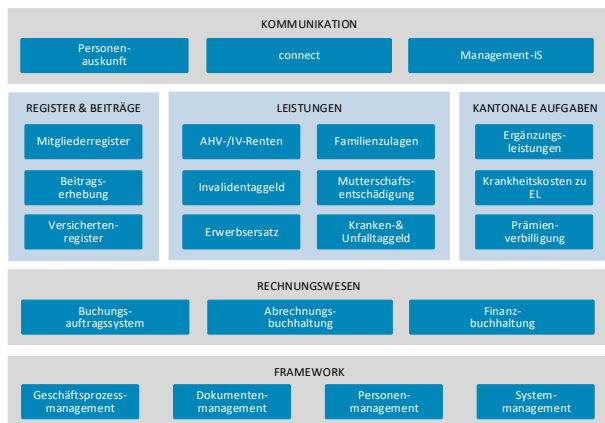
KOMMUNIKATION

Personenauskunft

connect

Management-IS

REGISTER & BEITRÄGE

Mitgliederregister

Beitragserhebung

Versichertenregister

LEISTUNGEN

AHV-/IV-Renten

Familienzulagen

Invalidentaggeld

Mutterschaftsentschädigung

Erwerbsersatz

Kranken-& Unfalltaggeld

KANTONALE AUFGABEN

Ergänzungsleistungen

Krankheitskosten zu EL

Prämienverbilligung

RECHNUNGSWESEN

Buchungsauftragssystem

Abrechnungsbuchhaltung

Finanzbuchhaltung

FRAMEWORK

Geschäftsprozessmanagement

Dokumentenmanagement

Personenmanagement

Systemmanagement